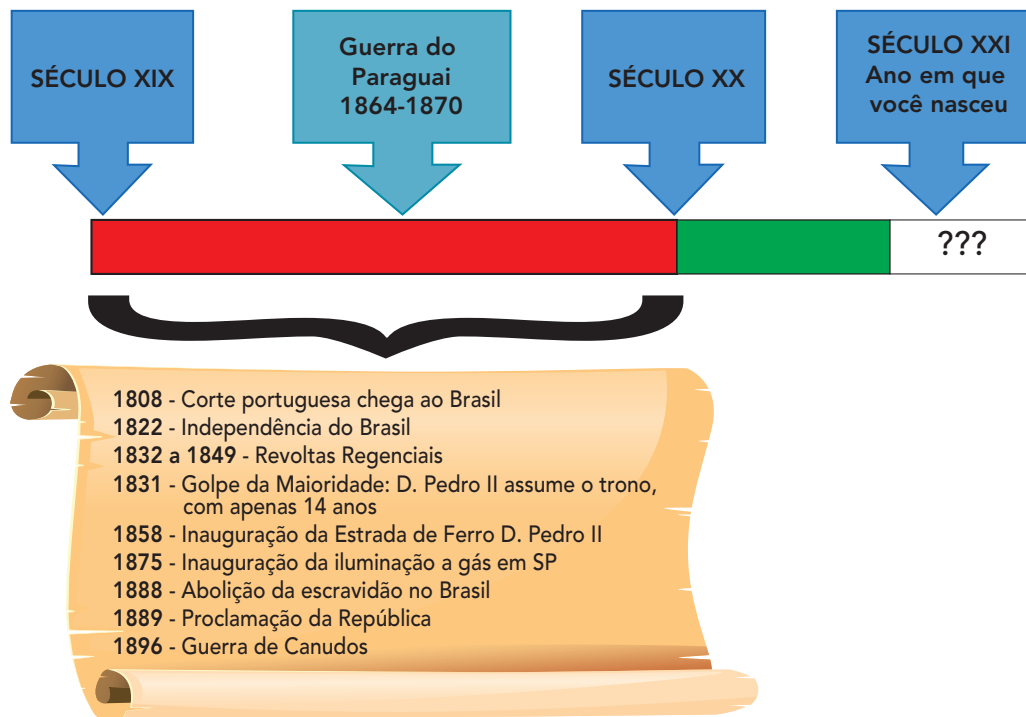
SÉCULO XIX

Guerra do Paraguai 1864-1870

SÉCULO XX

SÉCULO XXI Ano em que você nasceu

???

**1808** - Corte portuguesa chega ao Brasil
**1822** - Independência do Brasil
**1832 a 1849** - Revoltas Regenciais
**1831** - Golpe da Maioridade: D. Pedro II assume o trono, com apenas 14 anos
**1858** - Inauguração da Estrada de Ferro D. Pedro II
**1875** - Inauguração da iluminação a gás em SP
**1888** - Abolição da escravidão no Brasil
**1889** - Proclamação da República
**1896** - Guerra de Canudos